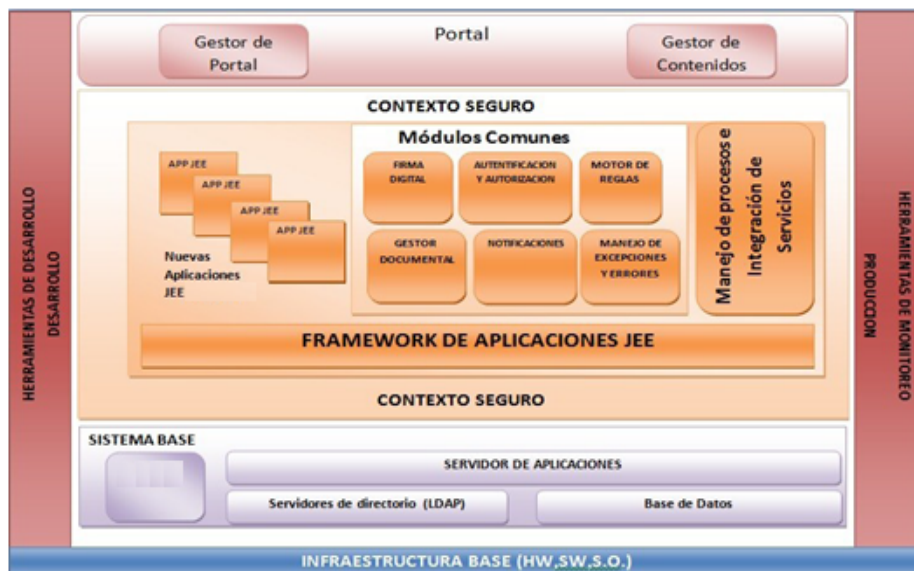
HERRAMIENTAS DE DESARROLLO
DESARROLLO

Gestor de Portal

Portal

Gestor de Contenidos

CONTEXTO SEGURO

APP JEE
APP JEE
APP JEE
APP JEE

Nuevas Aplicaciones JEE

Módulos Comunes

FIRMA DIGITAL

AUTENTIFICACION Y AUTORIZACION

MOTOR DE REGLAS

GESTOR DOCUMENTAL

NOTIFICACIONES

MANEJO DE EXCEPCIONES Y ERRORES

Manejo de procesos e Integración de Servicios

FRAMEWORK DE APLICACIONES JEE

CONTEXTO SEGURO

SISTEMA BASE

SERVIDOR DE APLICACIONES

Servidores de directorio (LDAP)

Base de Datos

HERRAMIENTAS DE MONITOREO
PRODUCCION

INFRAESTRUCTURA BASE (HW,SW,S.O.)